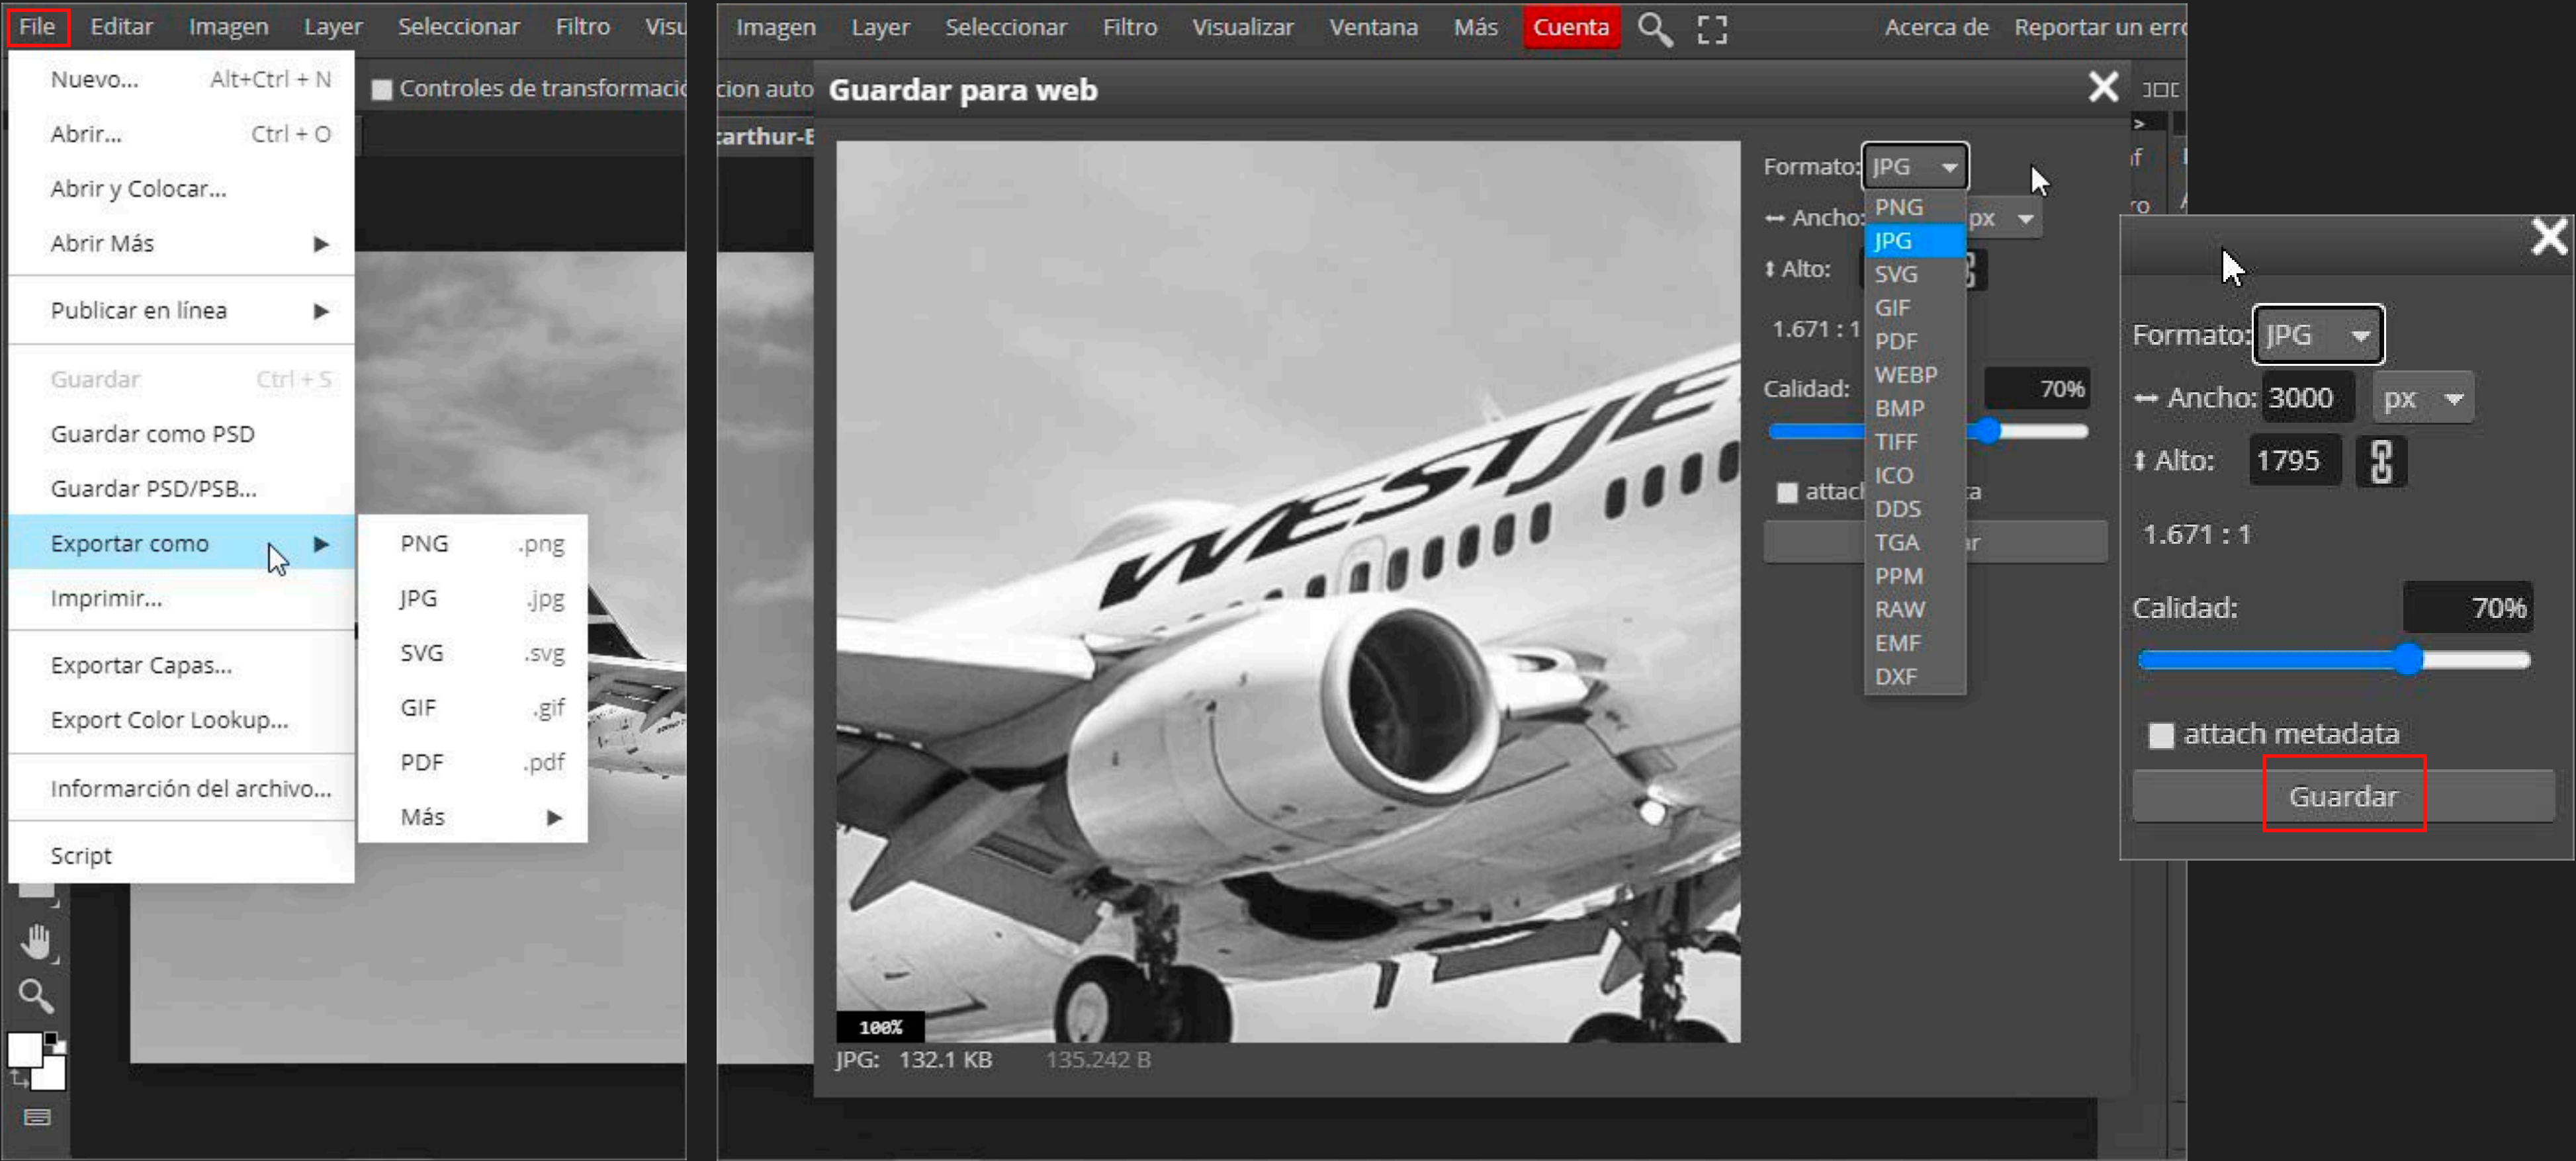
File Editar Imagen Layer Seleccionar Filtro Visu

Nuevo... Alt+Ctrl + N
Abrir... Ctrl + O
Abrir y Colocar...
Abrir Más
Publicar en línea
Guardar Ctrl + S
Guardar como PSD
Guardar PSD/PSB...
Exportar como
Imprimir...
Exportar Capas...
Export Color Lookup...
Información del archivo...
Script

PNG .png
JPG .jpg
SVG .svg
GIF .gif
PDF .pdf
Más

Controles de transformació

Imagen Layer Seleccionar Filtro Visualizar Ventana Más Cuenta Acerca de Reportar un erro

cion auto
arthur-E

Guardar para web

Formato: JPG
PNG
JPG
SVG
GIF
PDF
WEBP
BMP
TIFF
ICO
DDS
TGA
PPM
RAW
EMF
DXF

Ancho: px
Alto:
1.671 : 1
Calidad: 70%
attach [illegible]a

WESTJE

100%
JPG: 132.1 KB 135.242 B

Formato: JPG
Ancho: 3000 px
Alto: 1795
1.671 : 1
Calidad: 70%
attach metadata
Guardar